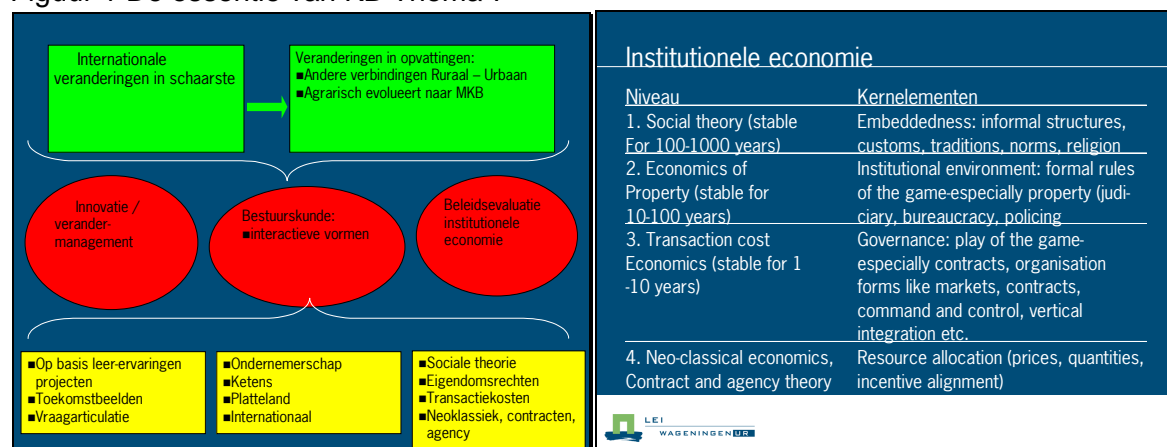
Figuur 1 De essentie van KB Thema I

Internationale veranderingen in schaarste

Veranderingen in opvattingen:
■Andere verbindingen Ruraal – Urbaan
■Agrarisch evolueert naar MKB

Innovatie / verandermanagement

Bestuurskunde:
■interactieve vormen

Beleidsevaluatie institutionele economie

■Op basis leer-ervaringen projecten
■Toekomstbeelden
■Vraagarticulatie

■Ondernemerschap
■Ketens
■Platteland
■Internationaal

■Sociale theorie
■Eigendomsrechten
■Transactiekosten
■Neoklassiek, contracten, agency

Institutionele economie

| Niveau | Kernelementen |
|---|---|
| 1. Social theory (stable For 100-1000 years) | Embeddedness: informal structures, customs, traditions, norms, religion |
| 2. Economics of Property (stable for 10-100 years) | Institutional environment: formal rules of the game-especially property (judiciary, bureaucracy, policing |
| 3. Transaction cost Economics (stable for 1 -10 years) | Governance: play of the game-especially contracts, organisation forms like markets, contracts, command and control, vertical integration etc. |
| 4. Neo-classical economics, Contract and agency theory | Resource allocation (prices, quantities, incentive alignment) |

LEI WAGENINGEN UR